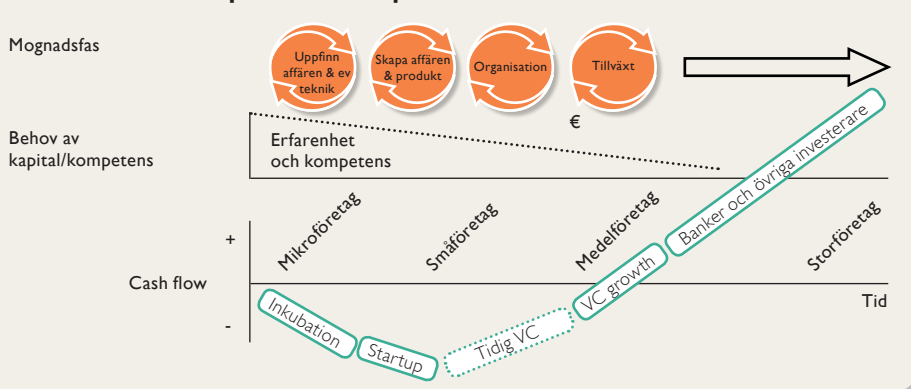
Mognadsfas

Uppfinn affären & ev teknik

Skapa affären & produkt

Organisation

Tillväxt

€

Behov av kapital/kompetens

Erfarenhet och kompetens

Mikroföretag

Småföretag

Medelföretag

Storföretag

+

Cash flow

-

Tid

Inkubation

Startup

Tidig VC

VC growth

Banker och övriga investerare